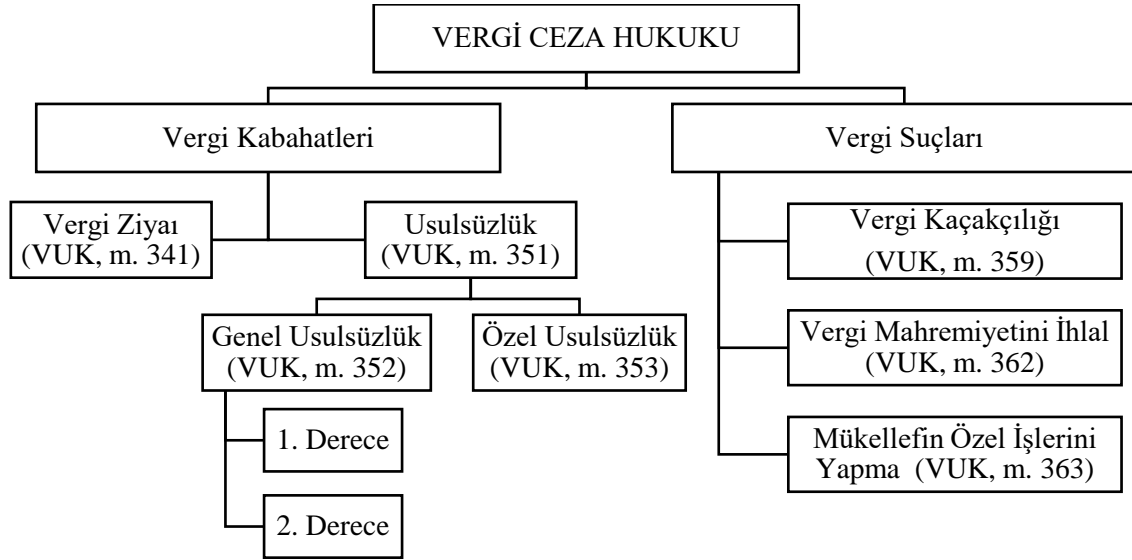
VERGİ CEZA HUKUKU

Vergi Kabahatleri

Vergi Ziyaı (VUK, m. 341)

Usulsüzlük (VUK, m. 351)

Genel Usulsüzlük (VUK, m. 352)

1. Derece

2. Derece

Özel Usulsüzlük (VUK, m. 353)

Vergi Suçları

Vergi Kaçakçılığı (VUK, m. 359)

Vergi Mahremiyetini İhlal (VUK, m. 362)

Mükellefin Özel İşlerini Yapma (VUK, m. 363)